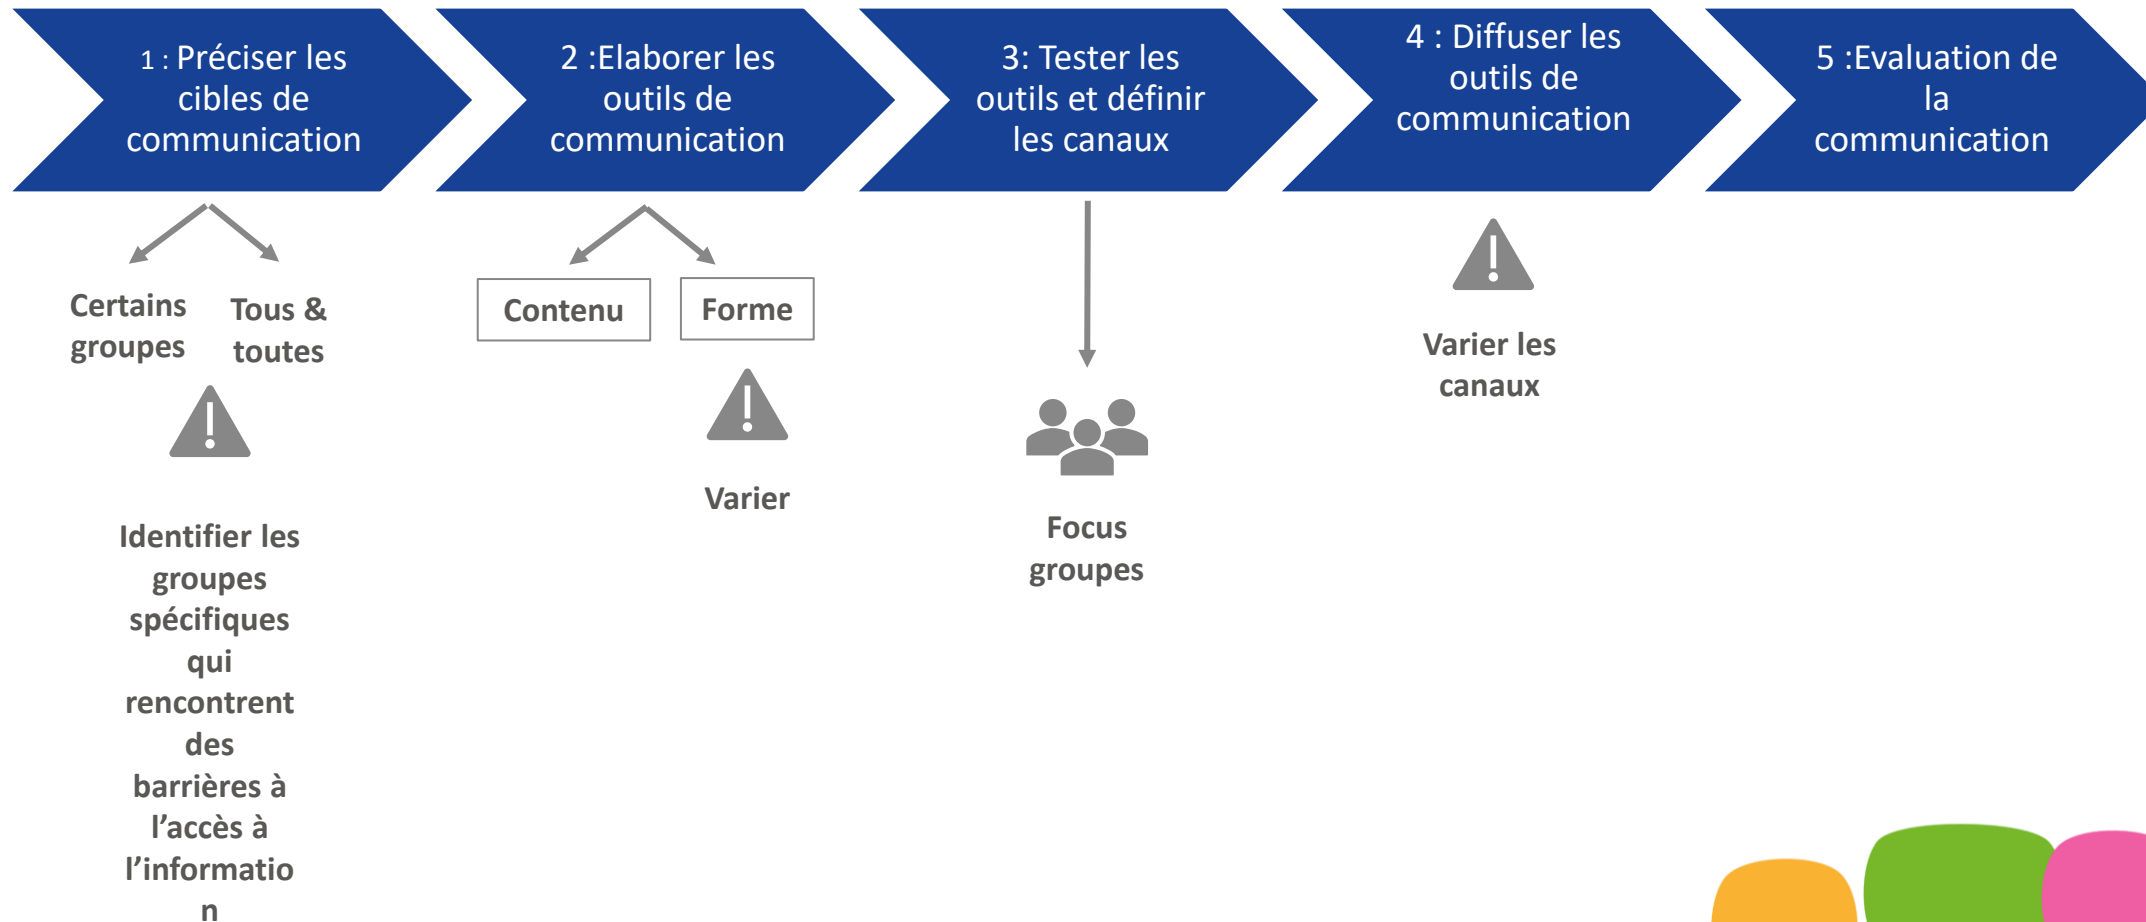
1 : Préciser les cibles de communication

2 :Elaborer les outils de communication

3: Tester les outils et définir les canaux

4 : Diffuser les outils de communication

5 :Evaluation de la communication

Certains groupes

Tous & toutes

Identifier les groupes spécifiques qui rencontrent des barrières à l'accès à l'information

Contenu

Forme

Varier

Focus groupes

Varier les canaux